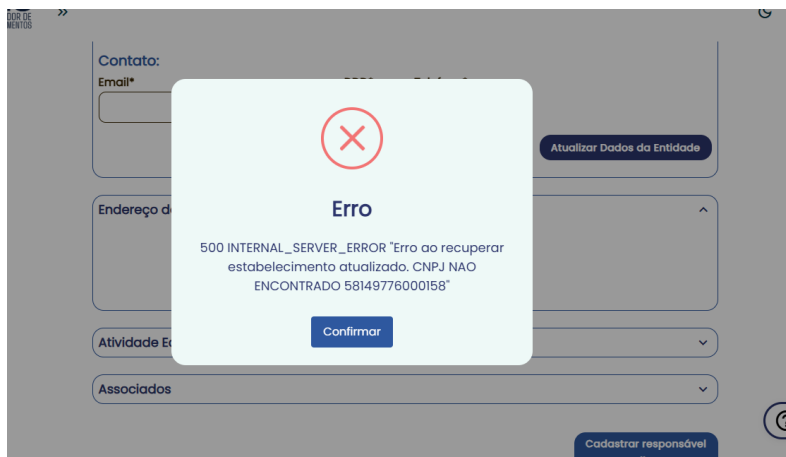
DOR DE
MENTOS
»

Contato:
Email*

Atualizar Dados da Entidade

Endereço d

Atividade E

Associados

Cadastrar responsável

Erro

500 INTERNAL_SERVER_ERROR "Erro ao recuperar estabelecimento atualizado. CNPJ NAO ENCONTRADO 58149776000158"

Confirmar